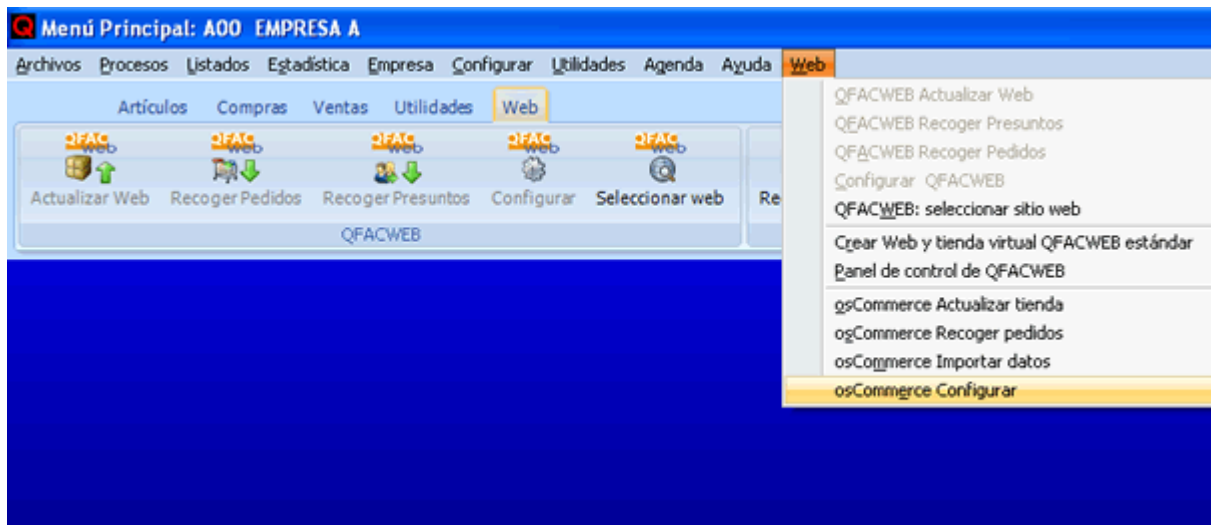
Menú Principal: A00 EMPRESA A

Archivos Procesos Listados Estadística Empresa Configurar Utilidades Agenda Ayuda Web

Artículos Compras Ventas Utilidades Web

QFAC web Actualizar Web
QFAC web Recoger Pedidos
QFAC web Recoger Presuntos
QFAC web Configurar
QFAC web Seleccionar web
Re

QFACWEB

QFACWEB Actualizar Web
QFACWEB Recoger Presuntos
QFACWEB Recoger Pedidos
Configurar QFACWEB
QFACWEB: seleccionar sitio web
Crear Web y tienda virtual QFACWEB estándar
Panel de control de QFACWEB
osCommerce Actualizar tienda
osCommerce Recoger pedidos
osCommerce Importar datos
osCommerce Configurar